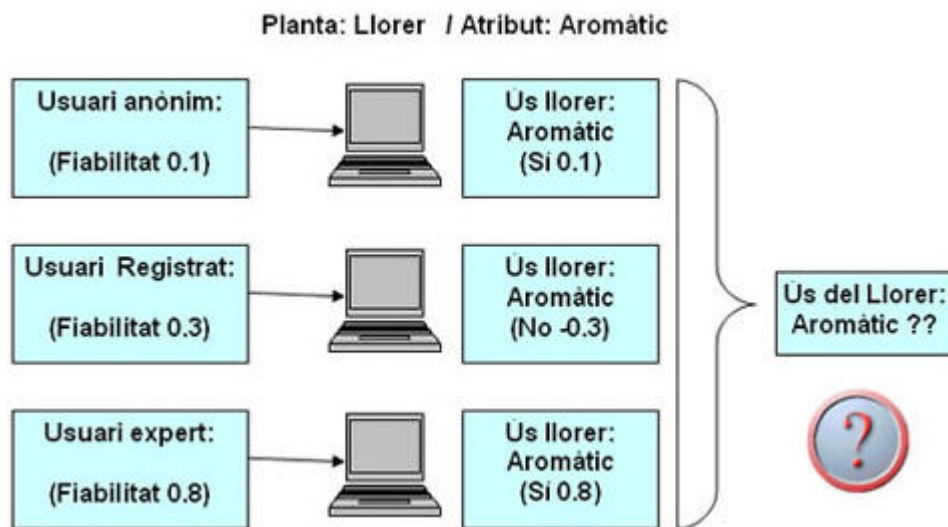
Planta: Llorer / Atribut: Aromàtic

Usuari anònim:

(Fiabilitat 0.1)

Ús llorer: Aromàtic (Sí 0.1)

Usuari Registrat:

(Fiabilitat 0.3)

Ús llorer: Aromàtic (No -0.3)

Usuari expert:

(Fiabilitat 0.8)

Ús llorer: Aromàtic (Sí 0.8)

Ús del Llorer: Aromàtic ??

?